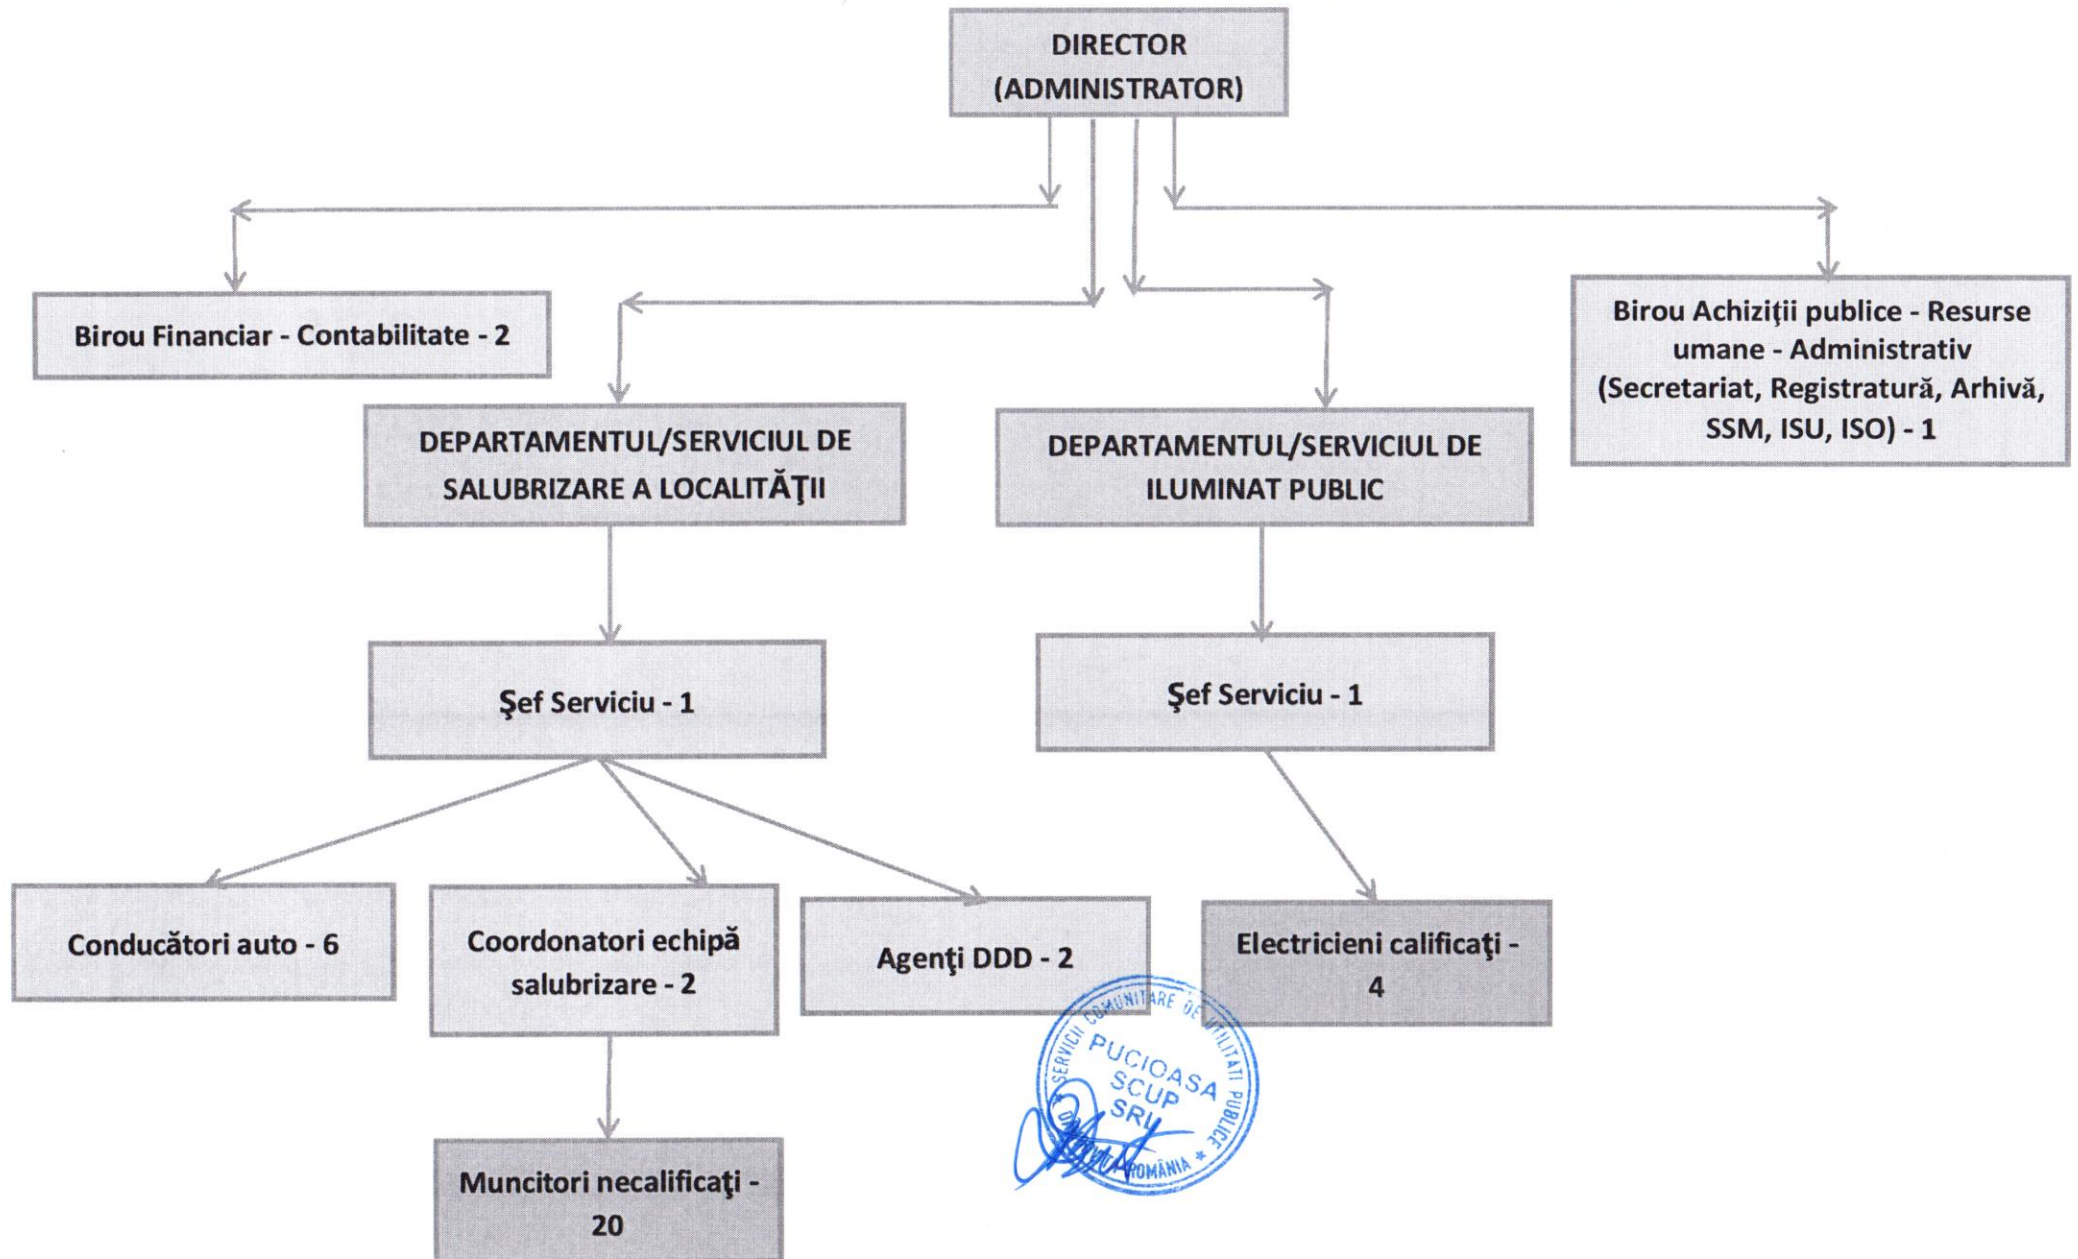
DIRECTOR (ADMINISTRATOR)

Birou Financiar - Contabilitate - 2

DEPARTAMENTUL/SERVICIUL DE SALUBRIZARE A LOCALITĂŢII

DEPARTAMENTUL/SERVICIUL DE ILUMINAT PUBLIC

Birou Achiziţii publice - Resurse umane - Administrativ (Secretariat, Registratură, Arhivă, SSM, ISU, ISO) - 1

Şef Serviciu - 1

Şef Serviciu - 1

Conducători auto - 6

Coordonatori echipă salubrizare - 2

Agenţi DDD - 2

Electricieni calificaţi - 4

Muncitori necalificaţi - 20

SERVICII COMUNITARE DE UTILITATI PUBLICE PUCIOASA SCUP SRL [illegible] ROMÂNIA